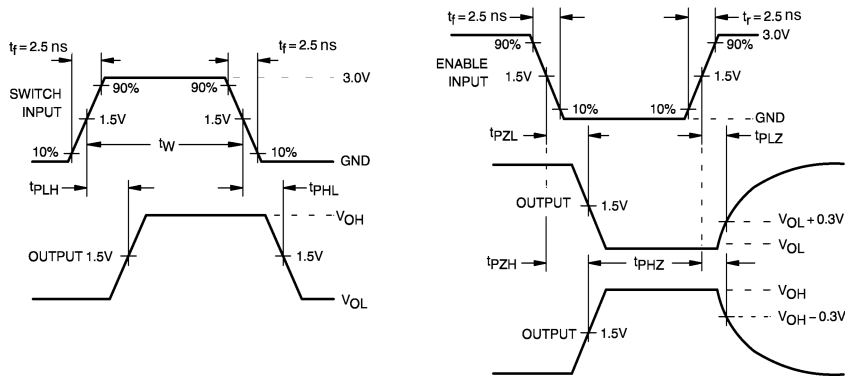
$t_f = 2.5$ ns
$t_f = 2.5$ ns
90%
90%
3.0V
SWITCH INPUT
1.5V
1.5V
$t_W$
10%
10%
GND
$t_{PLH}$
$t_{PHL}$
$V_{OH}$
OUTPUT 1.5V
1.5V
$V_{OL}$

$t_f = 2.5$ ns
$t_r = 2.5$ ns
90%
90%
3.0V
ENABLE INPUT
1.5V
1.5V
10%
10%
GND
$t_{PZL}$
$t_{PLZ}$
OUTPUT
1.5V
$V_{OL} + 0.3V$
$V_{OL}$
$t_{PZH}$
$t_{PHZ}$
$V_{OH}$
$V_{OH} - 0.3V$
OUTPUT
1.5V